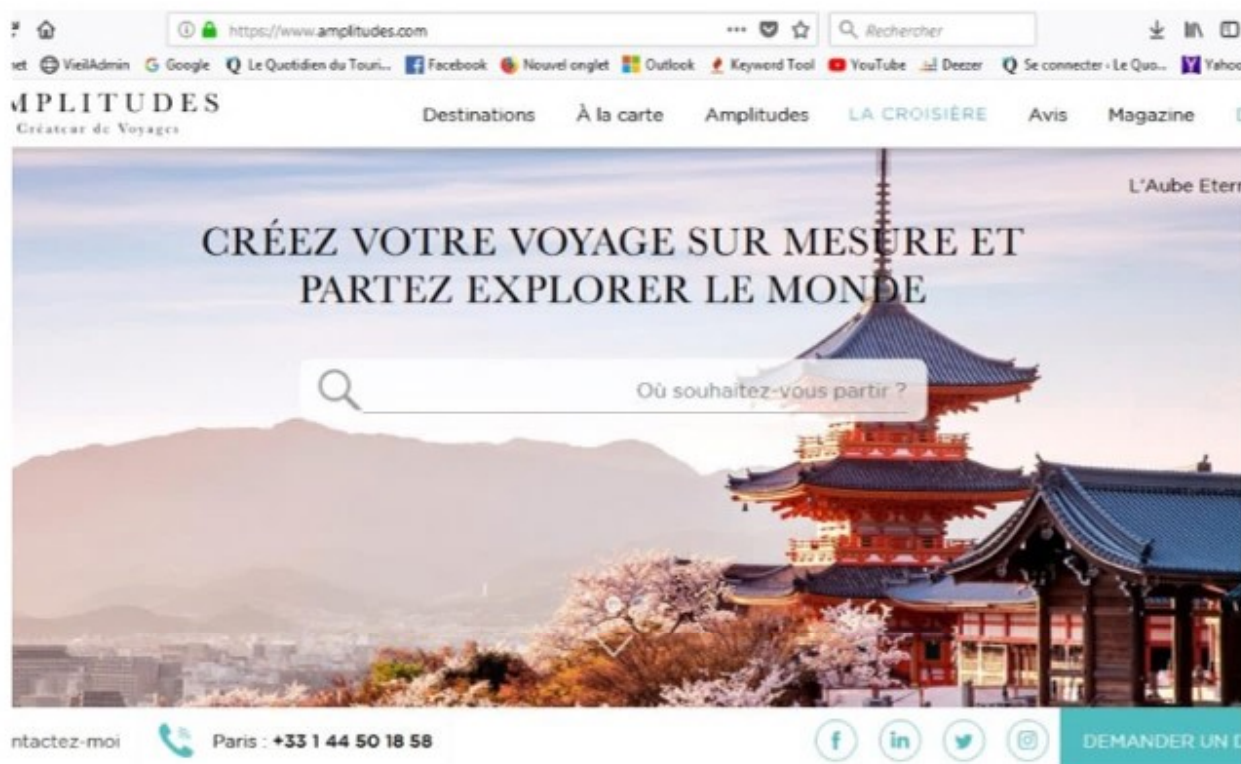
https://www.amplitudes.com

Rechercher

net VieilAdmin Google Le Quotidien du Touri... Facebook Nouvel onglet Outlook Keyword Tool YouTube Deezer Se connecter - Le Quo... Yahoo

MPLITUDES
Créateur de Voyages

Destinations À la carte Amplitudes LA CROISIÈRE Avis Magazine

L'Aube Etern

CRÉEZ VOTRE VOYAGE SUR MESURE ET PARTEZ EXPLORER LE MONDE

Où souhaitez-vous partir ?

ntactez-moi Paris : +33 1 44 50 18 58

f in

DEMANDER UN D